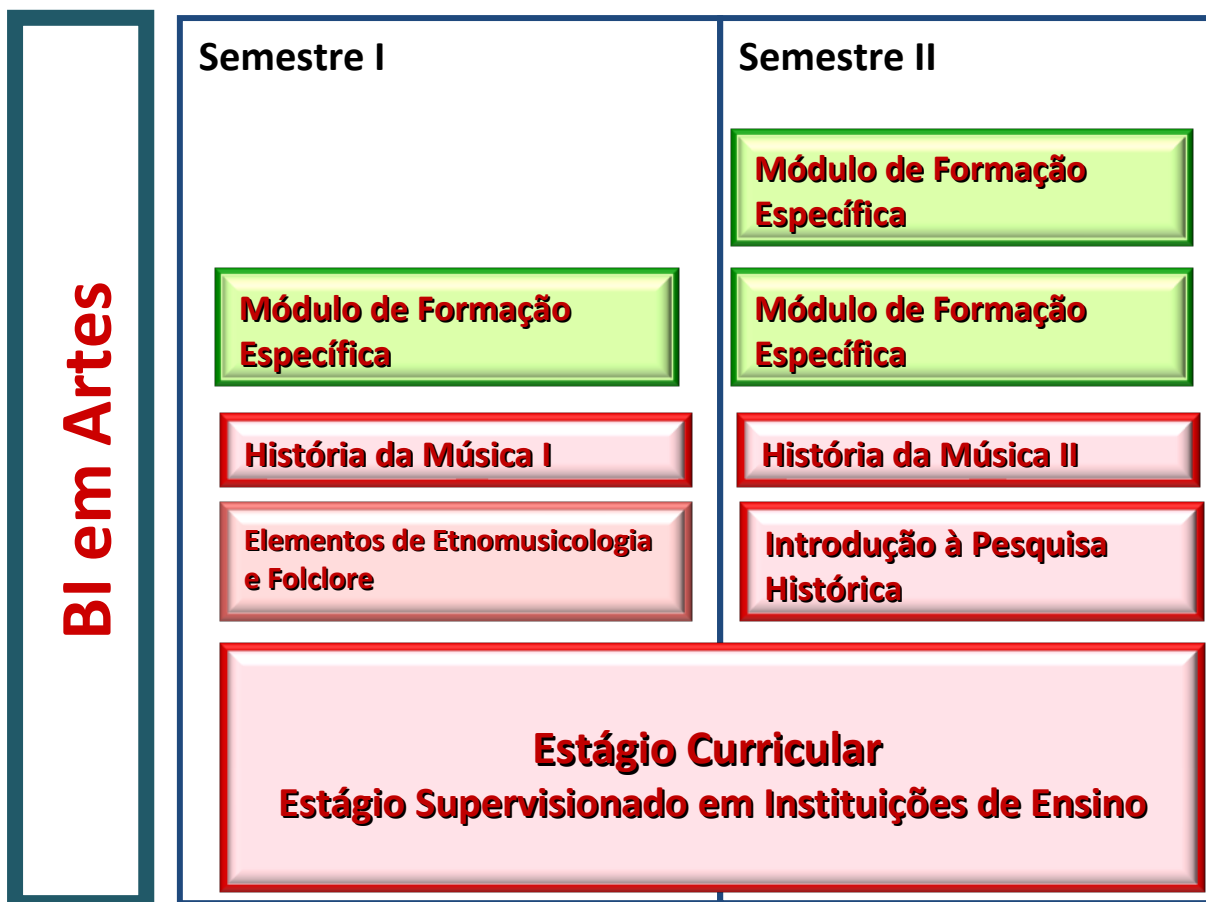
BI em Artes

Semestre I

Módulo de Formação Específica

História da Música I

Elementos de Etnomusicologia e Folclore

Semestre II

Módulo de Formação Específica

Módulo de Formação Específica

História da Música II

Introdução à Pesquisa Histórica

Estágio Curricular
Estágio Supervisionado em Instituições de Ensino